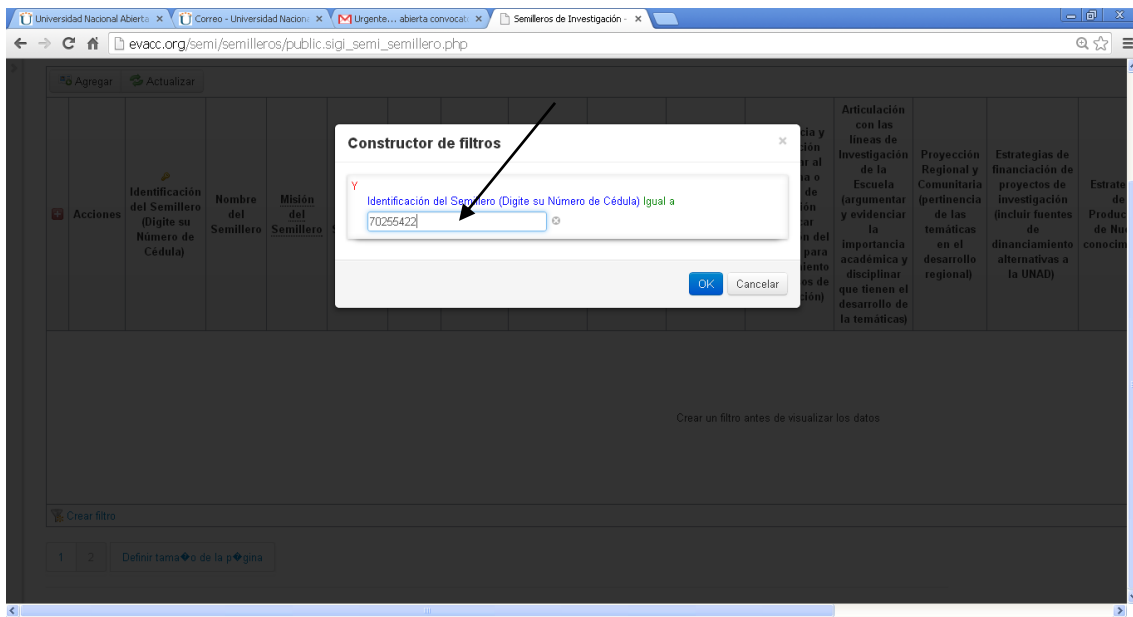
Universidad Nacional Abierta ×
Correo - Universidad Naciona ×
Urgente… abierta convocato ×
Semilleros de Investigación - ×

evacc.org/semi/semilleros/public.sigi_semi_semillero.php

Agregar
Actualizar

| | Acciones | Identificación del Semillero (Digite su Número de Cédula) | Nombre del Semillero | Misión del Semillero | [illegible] | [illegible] | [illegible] | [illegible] | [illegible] | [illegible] | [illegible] cia y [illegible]ción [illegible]r al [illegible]a o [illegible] de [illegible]ción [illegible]ar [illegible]n del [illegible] para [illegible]iento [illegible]os de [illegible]ción) | Articulación con las líneas de Investigación de la Escuela (argumentar y evidenciar la importancia académica y disciplinar que tienen el desarrollo de la temáticas) | Proyección Regional y Comunitaria (pertinencia de las temáticas en el desarrollo regional) | Estrategias de financiación de proyectos de investigación (incluir fuentes de dinanciamiento alternativas a la UNAD) | Estrate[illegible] de Produc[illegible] de Nu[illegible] conocim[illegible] |
|---|---|---|---|---|---|---|---|---|---|---|---|---|---|---|---|

Constructor de filtros
×
Y
Identificación del Semillero (Digite su Número de Cédula) Igual a
70255422
OK
Cancelar

Crear un filtro antes de visualizar los datos

Crear filtro

1
2
Definir tama�o de la p�gina